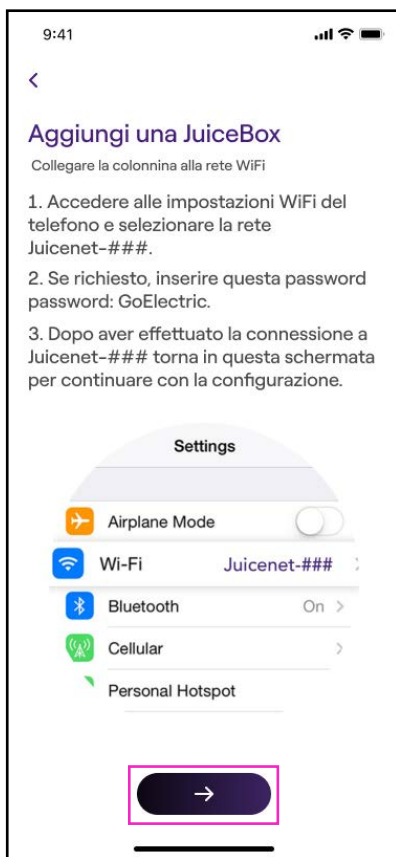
9:41

<

Aggiungi una JuiceBox

Collegare la colonnina alla rete WiFi

1. Accedere alle impostazioni WiFi del telefono e selezionare la rete Juicenet-###.

2. Se richiesto, inserire questa password password: GoElectric.

3. Dopo aver effettuato la connessione a Juicenet-### torna in questa schermata per continuare con la configurazione.

Settings

Airplane Mode

Wi-Fi Juicenet-###

Bluetooth On >

Cellular >

Personal Hotspot

→